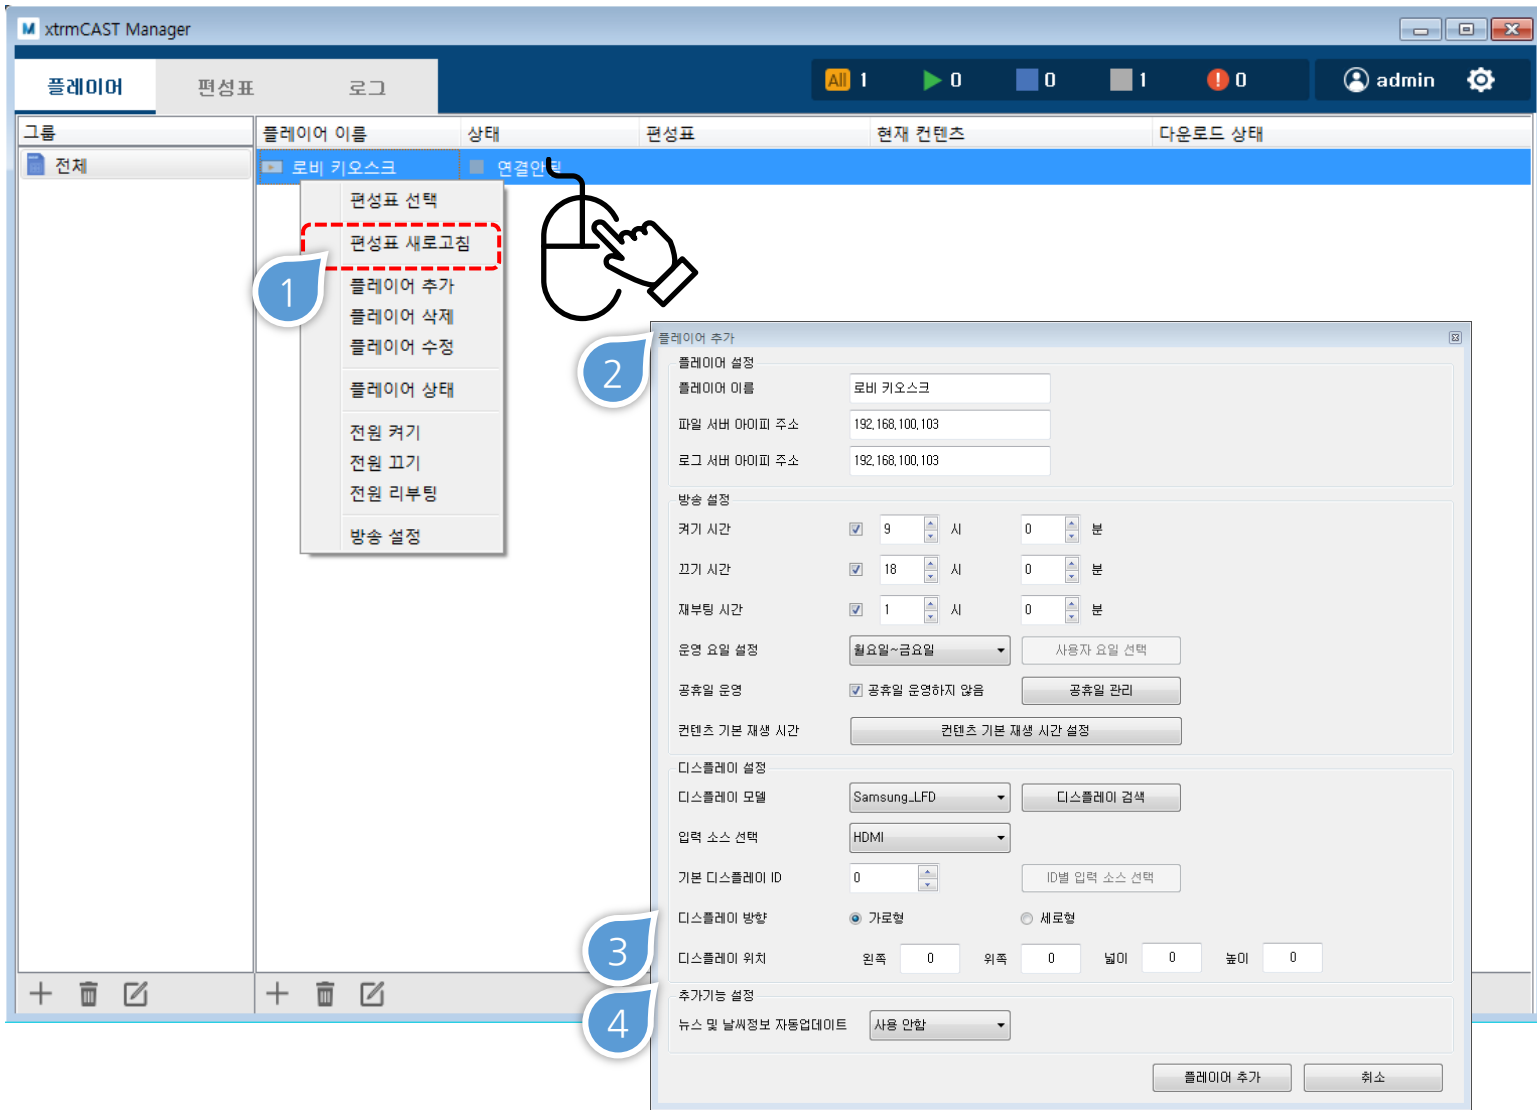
xtrmCAST Manager

플레이어 편성표 로그

All 1 0 0 1 0 admin

그룹
전체

| 플레이어 이름 | 상태 | 편성표 | 현재 컨텐츠 | 다운로드 상태 |
|---|---|---|---|---|
| 로비 키오스크 | 연결안됨 | | | |

편성표 선택
편성표 새로고침
플레이어 추가
플레이어 삭제
플레이어 수정
플레이어 상태
전원 켜기
전원 끄기
전원 리부팅
방송 설정

1
2
3
4

플레이어 추가

플레이어 설정
플레이어 이름 로비 키오스크
파일 서버 아이피 주소 192.168.100.103
로그 서버 아이피 주소 192.168.100.103

방송 설정
켜기 시간 9 시 0 분
끄기 시간 18 시 0 분
재부팅 시간 1 시 0 분
운영 요일 설정 월요일~금요일 사용자 요일 선택
공휴일 운영 공휴일 운영하지 않음 공휴일 관리
컨텐츠 기본 재생 시간 컨텐츠 기본 재생 시간 설정

디스플레이 설정
디스플레이 모델 Samsung_LFD 디스플레이 검색
입력 소스 선택 HDMI
기본 디스플레이 ID 0 ID별 입력 소스 선택
디스플레이 방향 가로형 세로형
디스플레이 위치 왼쪽 0 위쪽 0 넓이 0 높이 0

추가기능 설정
뉴스 및 날씨정보 자동업데이트 사용 안함

플레이어 추가 취소